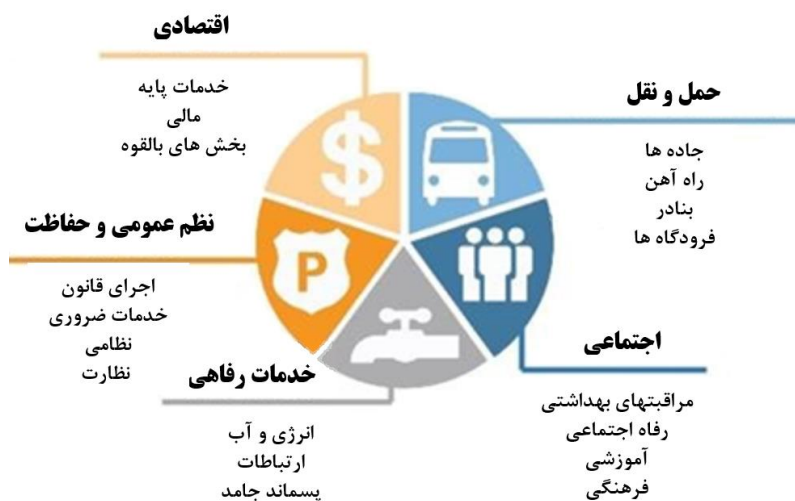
اقتصادی

خدمات پایه
مالی
بخش های بالقوه

حمل و نقل

جاده ها
راه آهن
بنادر
فرودگاه ها

نظم عمومی و حفاظت

اجرای قانون
خدمات ضروری
نظامی
نظارت

P

اجتماعی

مراقبتهای بهداشتی
رفاه اجتماعی
آموزشی
فرهنگی

خدمات رفاهی

انرژی و آب
ارتباطات
پسماند جامد